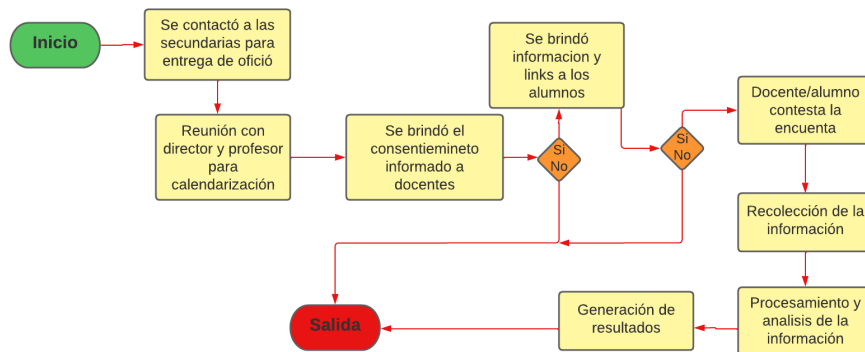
Inicio

Se contactó a las secundarias para entrega de ofició

Reunión con director y profesor para calendarización

Se brindó el consentiemineto informado a docentes

Si
No

Se brindó informacion y links a los alumnos

Si
No

Docente/alumno contesta la encuenta

Recolección de la información

Procesamiento y analisis de la información

Generación de resultados

Salida